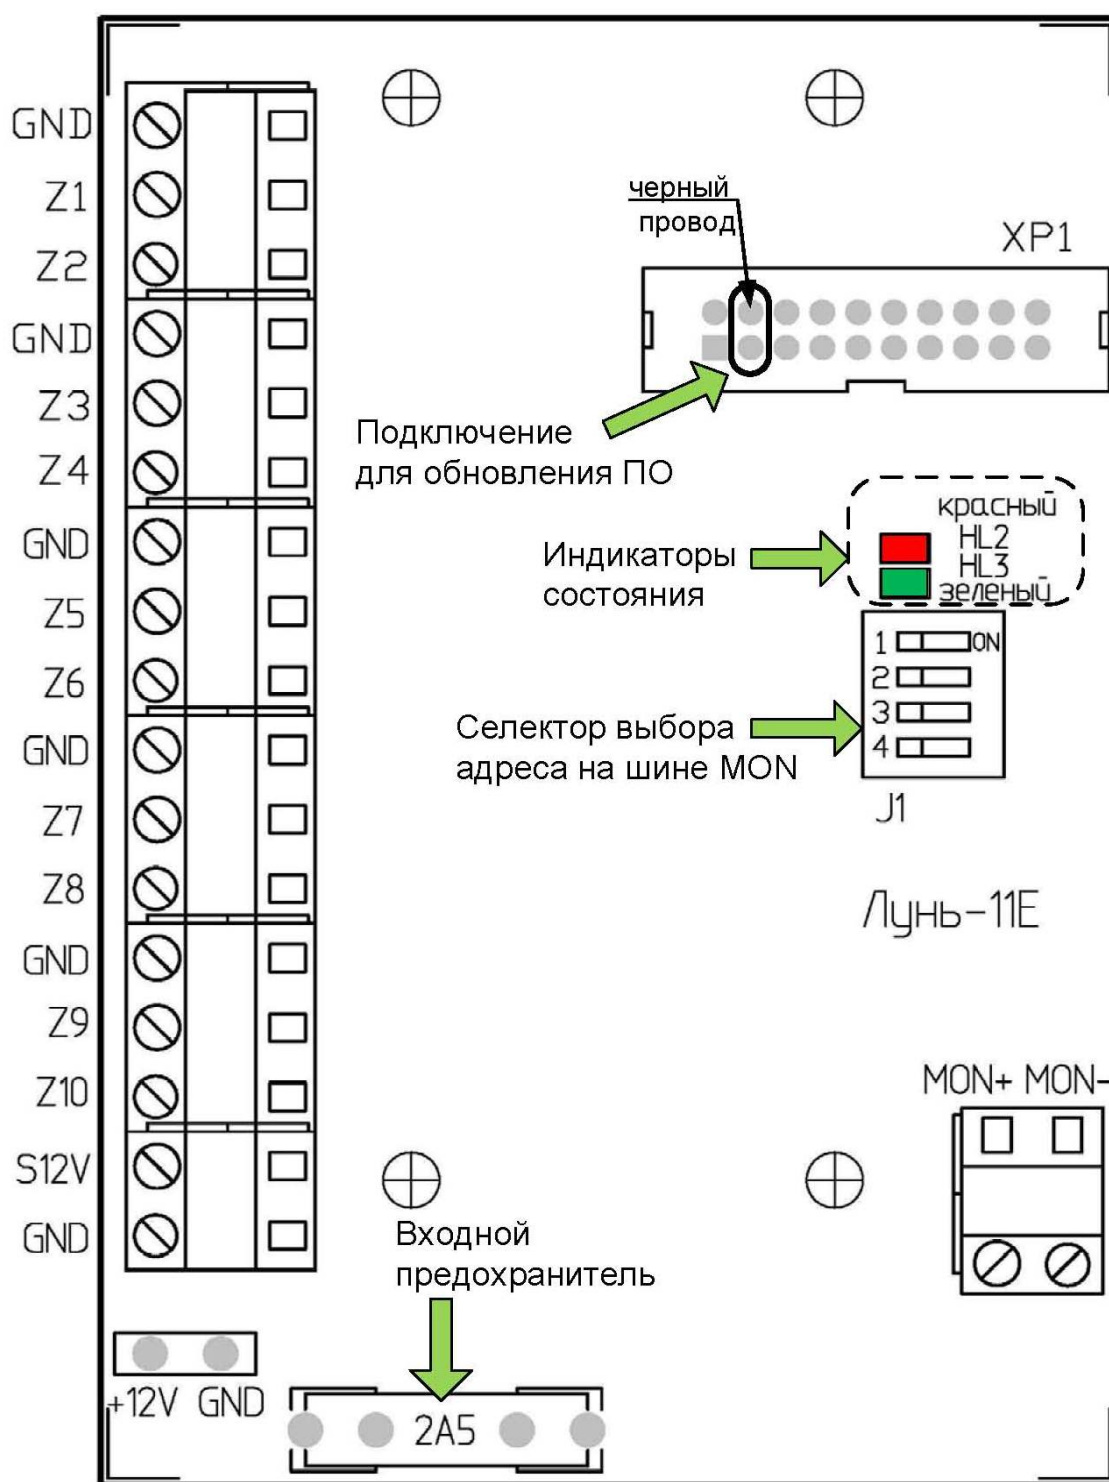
GND
Z1
Z2
GND
Z3
Z4
GND
Z5
Z6
GND
Z7
Z8
GND
Z9
Z10
S12V
GND

черный провод

XP1

Подключение для обновления ПО

красный
HL2
HL3
зеленый

Индикаторы состояния

1 ON
2
3
4

Селектор выбора адреса на шине MON

J1

Лунь-11E

MON+ MON-

Входной предохранитель

+12V GND

2A5